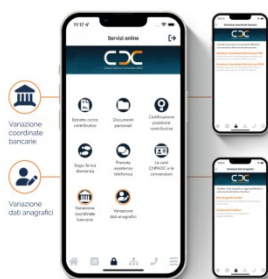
Variazione coordinate bancarie

Variazione dati anagrafici

10:17

Servizi online

CDC

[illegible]

Estratto conto contributivo

Documenti personali

Certificazione posizione contributiva

Segui la tua domanda

Prenota assistenza telefonica

Le carte CNPADC e le convenzioni

Variazione coordinate bancarie

Variazione dati anagrafici

CDC

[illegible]

CDC

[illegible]